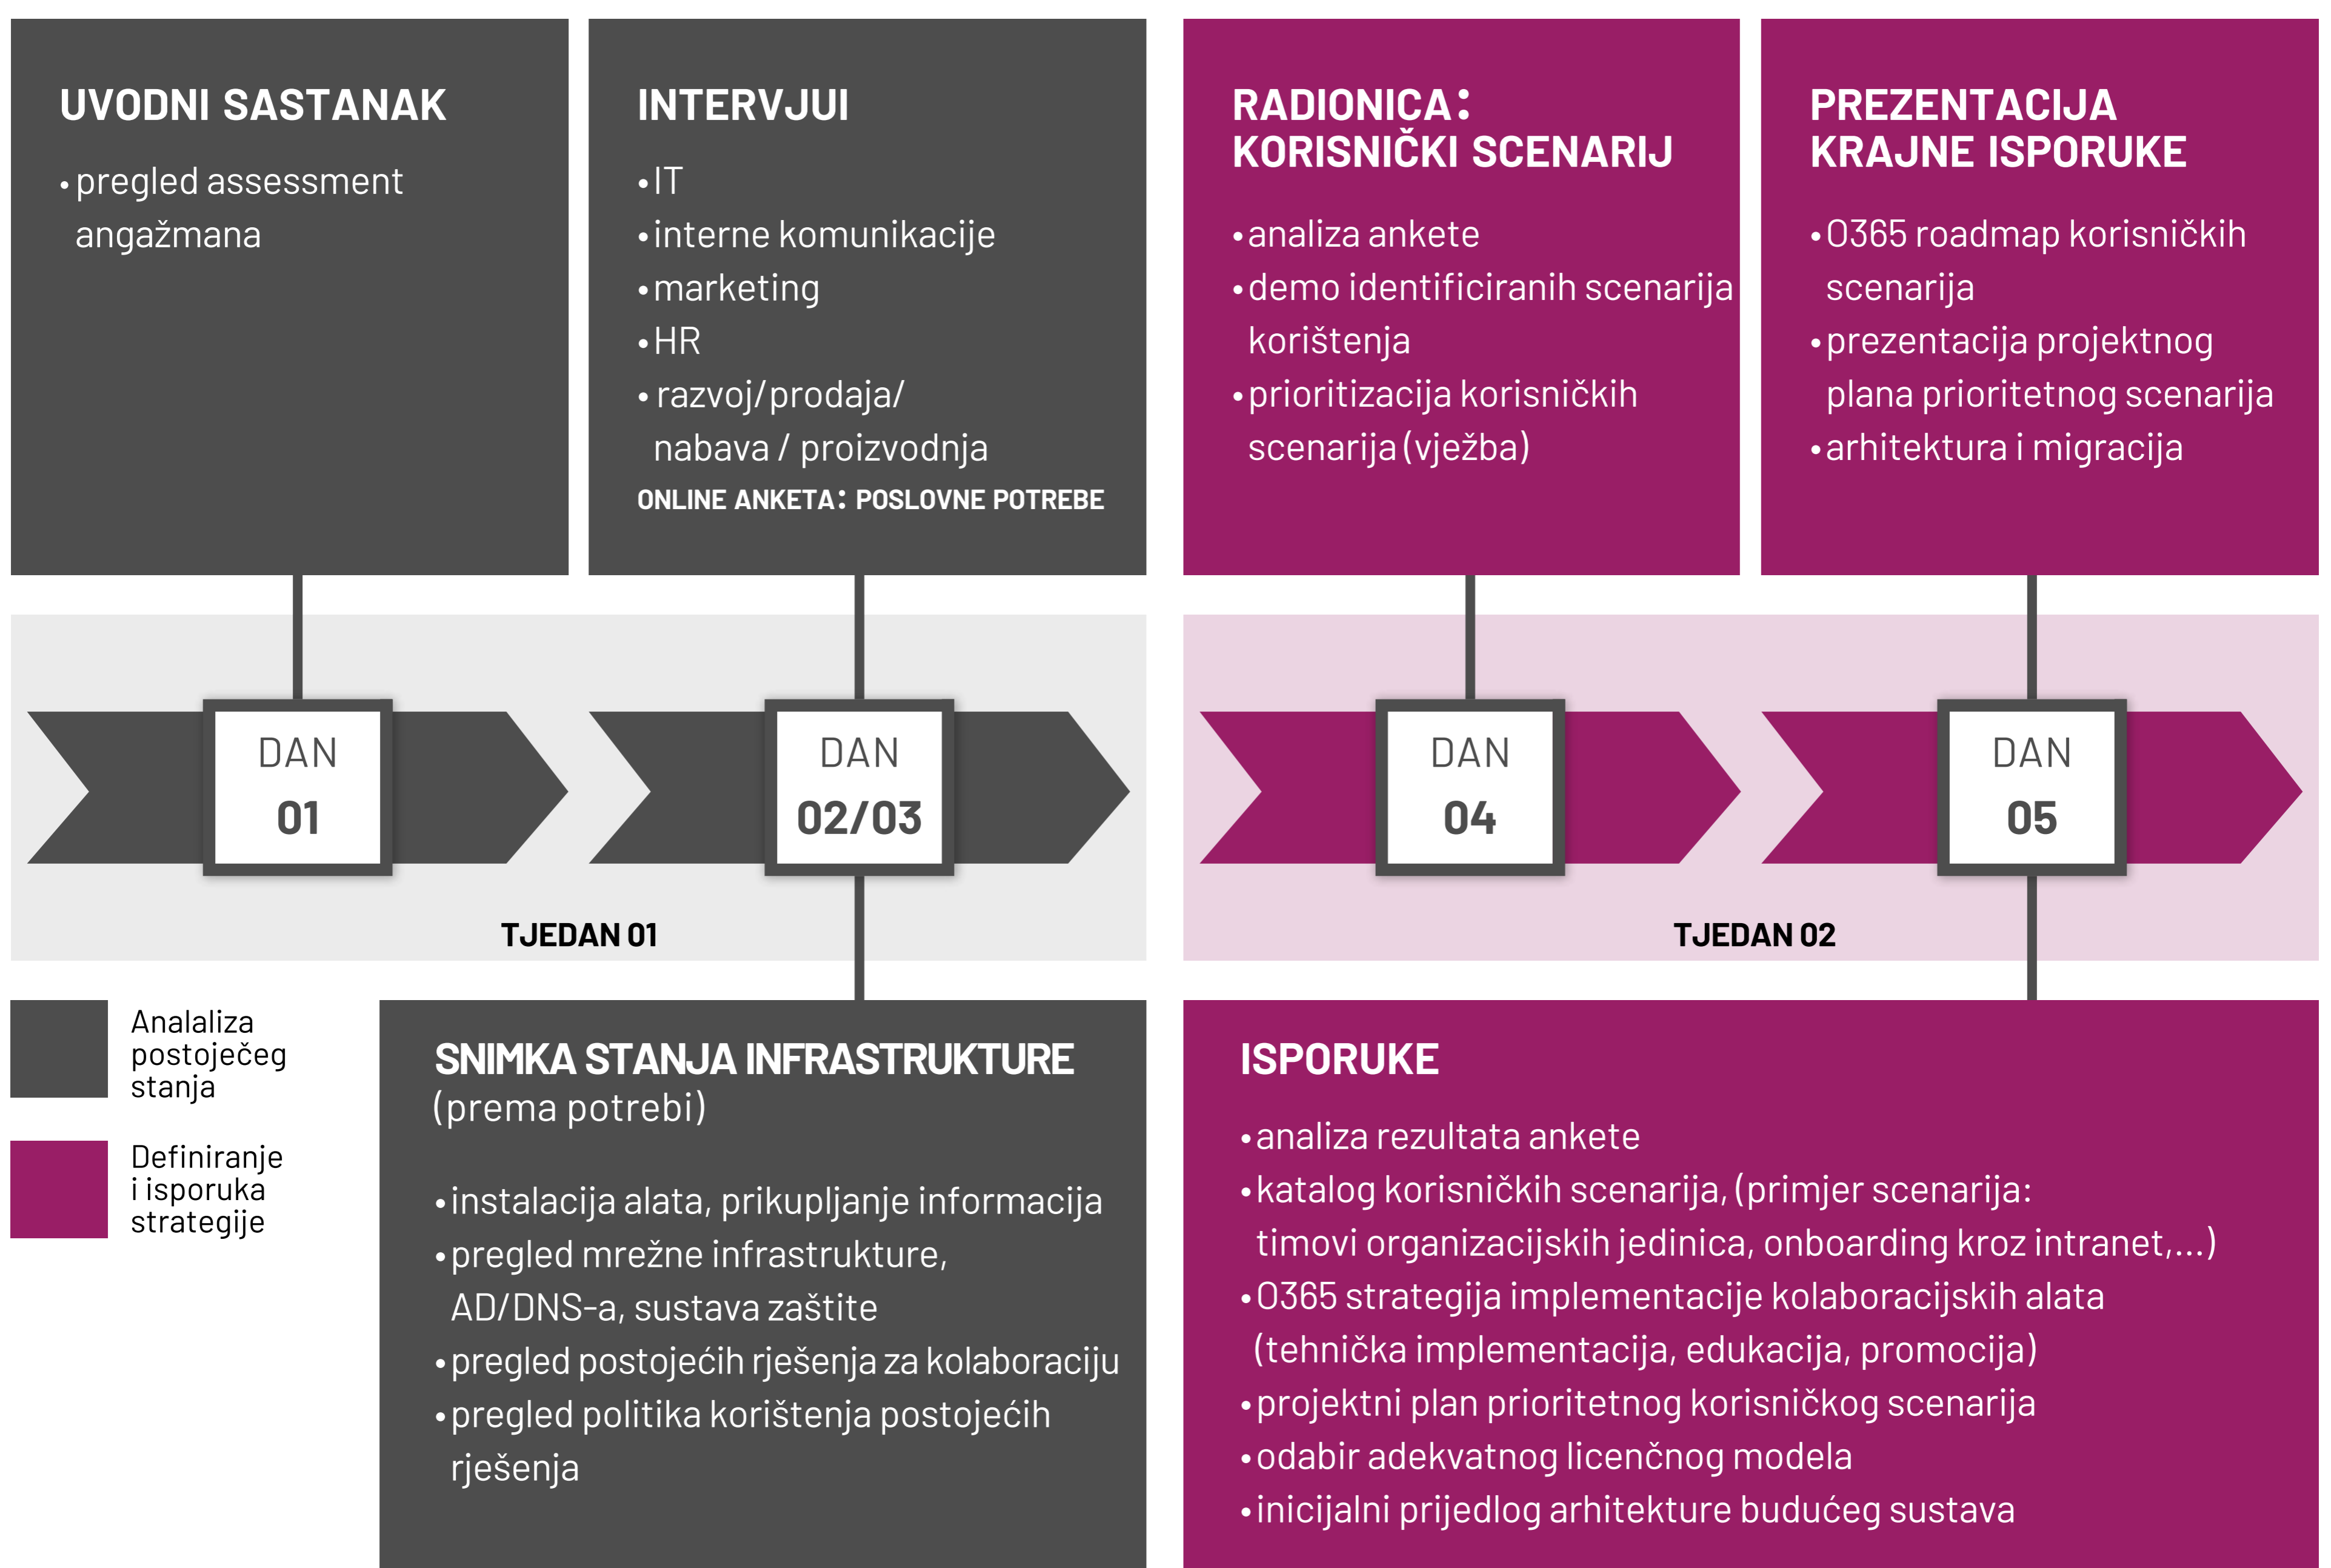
UVODNI SASTANAK

• pregled assessment angažmana

INTERVJUI

• IT
• interne komunikacije
• marketing
• HR
• razvoj/prodaja/ nabava / proizvodnja

ONLINE ANKETA: POSLOVNE POTREBE

RADIONICA: KORISNIČKI SCENARIJ

• analiza ankete
• demo identificiranih scenarija korištenja
• prioritizacija korisničkih scenarija (vježba)

PREZENTACIJA KRAJNE ISPORUKE

• O365 roadmap korisničkih scenarija
• prezentacija projektnog plana prioritetnog scenarija
• arhitektura i migracija

DAN 01

DAN 02/03

DAN 04

DAN 05

TJEDAN 01

TJEDAN 02

Analaliza postoječeg stanja

Definiranje i isporuka strategije

SNIMKA STANJA INFRASTRUKTURE
(prema potrebi)

• instalacija alata, prikupljanje informacija
• pregled mrežne infrastrukture, AD/DNS-a, sustava zaštite
• pregled postojećih rješenja za kolaboraciju
• pregled politika korištenja postojećih rješenja

ISPORUKE

• analiza rezultata ankete
• katalog korisničkih scenarija, (primjer scenarija: timovi organizacijskih jedinica, onboarding kroz intranet,...)
• O365 strategija implementacije kolaboracijskih alata (tehnička implementacija, edukacija, promocija)
• projektni plan prioritetnog korisničkog scenarija
• odabir adekvatnog licenčnog modela
• inicijalni prijedlog arhitekture budućeg sustava